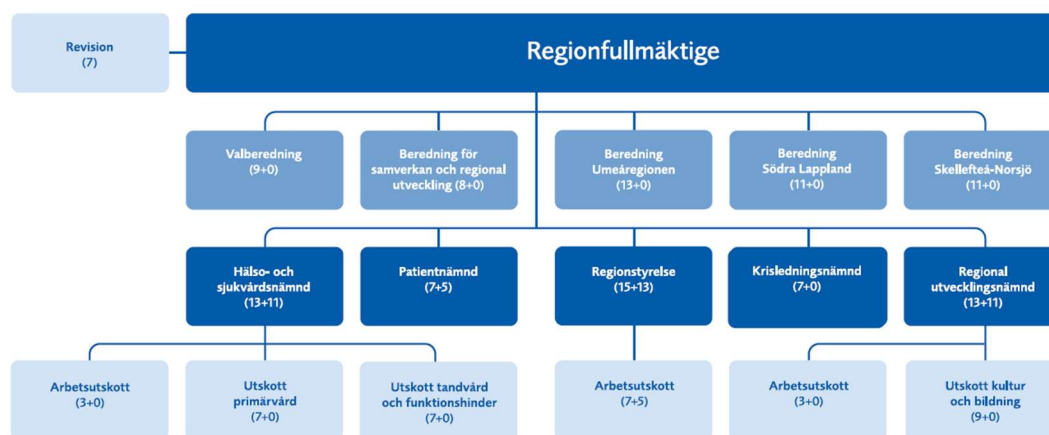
Revision
(7)

Regionfullmäktige

Valberedning
(9+0)

Beredning för samverkan och regional utveckling (8+0)

Beredning Umeåregionen
(13+0)

Beredning Södra Lappland
(11+0)

Beredning Skellefteå-Norsjö
(11+0)

Hälso- och sjukvårdsnämnd
(13+11)

Patientnämnd
(7+5)

Regionstyrelse
(15+13)

Krisledningsnämnd
(7+0)

Regional utvecklingsnämnd
(13+11)

Arbetsutskott
(3+0)

Utskott primärvård
(7+0)

Utskott tandvård och funktionshinder
(7+0)

Arbetsutskott
(7+5)

Arbetsutskott
(3+0)

Utskott kultur och bildning
(9+0)